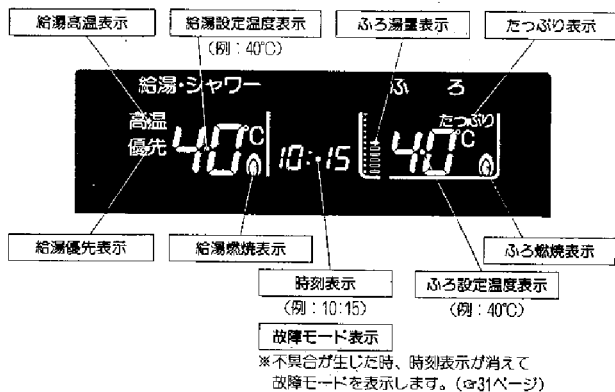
給湯高温表示

給湯設定温度表示
(例：40℃)

ふろ湯量表示

たっぷり表示

給湯・シャワー

ふ　ろ

高温
優先

40℃

10:15

たっぷり

40℃

給湯優先表示

給湯燃焼表示

ふろ燃焼表示

時刻表示
(例：10:15)

ふろ設定温度表示
(例：40℃)

故障モード表示
※不具合が生じた時、時刻表示が消えて故障モードを表示します。(☞31ページ)